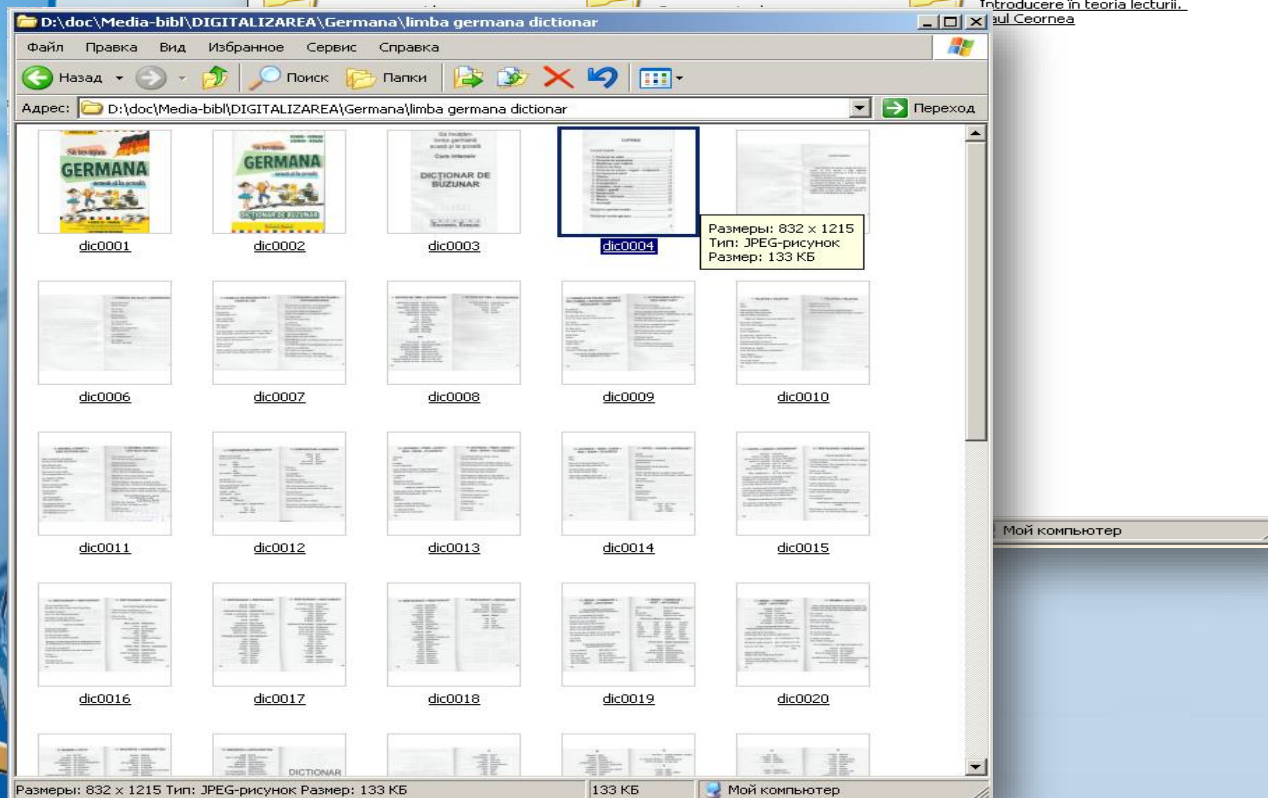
D:\doc\Media-bibl\DIGITALIZAREA\Germana\limba germana dictionar

Introducere în teoria lecturii.
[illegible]ul Ceornea

Файл Правка Вид Избранное Сервис Справка

Назад Поиск Папки

Адрес: D:\doc\Media-bibl\DIGITALIZAREA\Germana\limba germana dictionar Переход

GERMANA
GERMANA
DICŢIONAR DE BUZUNAR
DICŢIONAR DE BUZUNAR

dic0001 dic0002 dic0003 dic0004

Размеры: 832 x 1215
Тип: JPEG-рисунок
Размер: 133 КБ

dic0006 dic0007 dic0008 dic0009 dic0010

dic0011 dic0012 dic0013 dic0014 dic0015

dic0016 dic0017 dic0018 dic0019 dic0020

DICTIONAR

Мой компьютер

Размеры: 832 x 1215 Тип: JPEG-рисунок Размер: 133 КБ | 133 КБ | Мой компьютер